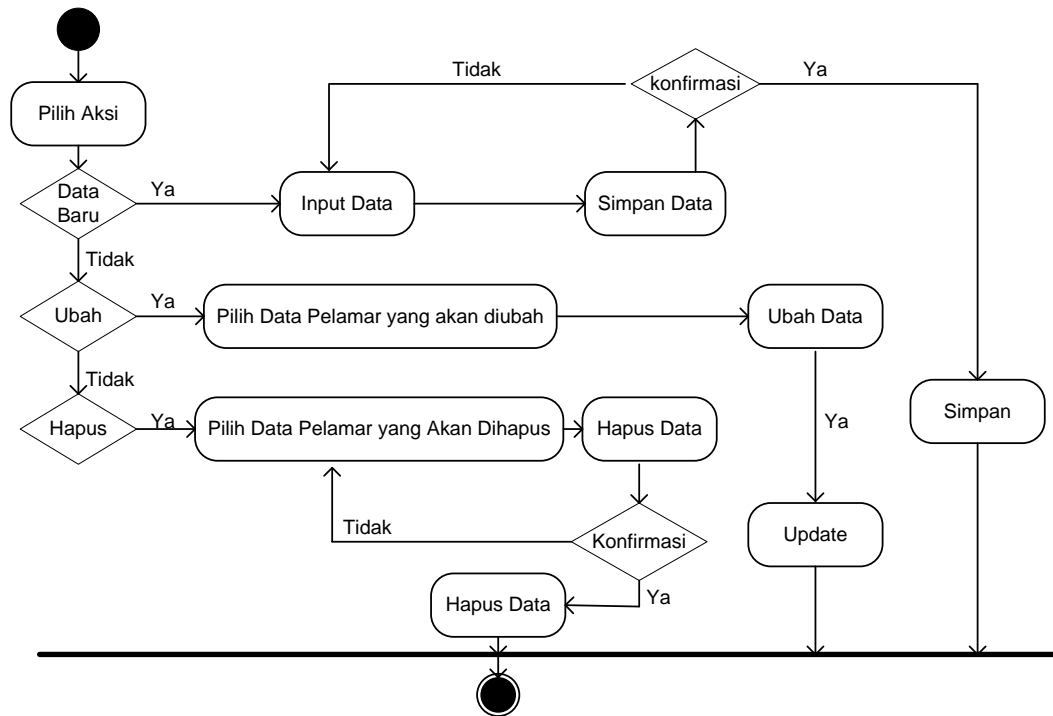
Pilih Aksi

Data Baru

Ya

Input Data

Simpan Data

Tidak

konfirmasi

Ya

Tidak

Ubah

Ya

Pilih Data Pelamar yang akan diubah

Ubah Data

Tidak

Hapus

Ya

Pilih Data Pelamar yang Akan Dihapus

Hapus Data

Ya

Simpan

Tidak

Konfirmasi

Update

Hapus Data

Ya